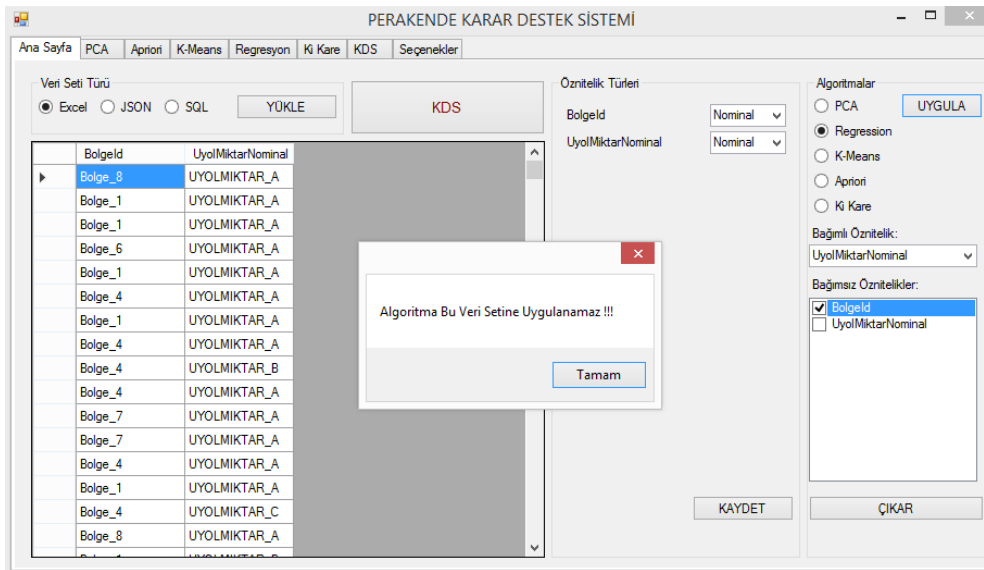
PERAKENDE KARAR DESTEK SİSTEMİ

Ana Sayfa | PCA | Apriori | K-Means | Regresyon | Ki Kare | KDS | Seçenekler

Veri Seti Türü
Excel JSON SQL
YÜKLE

KDS

| | BolgeId | UyolMiktarNominal |
|---|---|---|
| ▸ | Bolge_8 | UYOLMIKTAR_A |
| | Bolge_1 | UYOLMIKTAR_A |
| | Bolge_1 | UYOLMIKTAR_A |
| | Bolge_6 | UYOLMIKTAR_A |
| | Bolge_1 | UYOLMIKTAR_A |
| | Bolge_4 | UYOLMIKTAR_A |
| | Bolge_1 | UYOLMIKTAR_A |
| | Bolge_4 | UYOLMIKTAR_A |
| | Bolge_4 | UYOLMIKTAR_B |
| | Bolge_4 | UYOLMIKTAR_A |
| | Bolge_7 | UYOLMIKTAR_A |
| | Bolge_7 | UYOLMIKTAR_A |
| | Bolge_4 | UYOLMIKTAR_A |
| | Bolge_1 | UYOLMIKTAR_A |
| | Bolge_4 | UYOLMIKTAR_C |
| | Bolge_8 | UYOLMIKTAR_A |
| | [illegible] | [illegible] |

Öznitelik Türleri
BolgeId Nominal
UyolMiktarNominal Nominal

Algoritma Bu Veri Setine Uygulanamaz !!!
Tamam

KAYDET

Algoritmalar
PCA
UYGULA
Regression
K-Means
Apriori
Ki Kare
Bağımlı Öznitelik:
UyolMiktarNominal
Bağımsız Öznitelikler:
BolgeId
UyolMiktarNominal

ÇIKAR